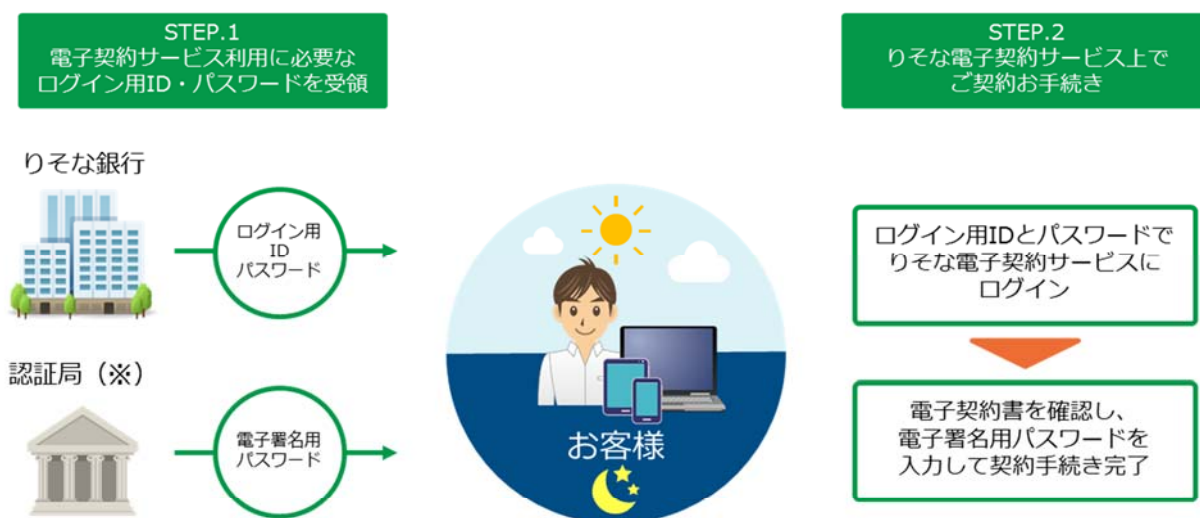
STEP.1
電子契約サービス利用に必要なログイン用ID・パスワードを受領

STEP.2
りそな電子契約サービス上でご契約お手続き

りそな銀行

ログイン用
ID
パスワード

認証局（※）

電子署名用
パスワード

お客様

ログイン用IDとパスワードでりそな電子契約サービスにログイン

電子契約書を確認し、電子署名用パスワードを入力して契約手続き完了